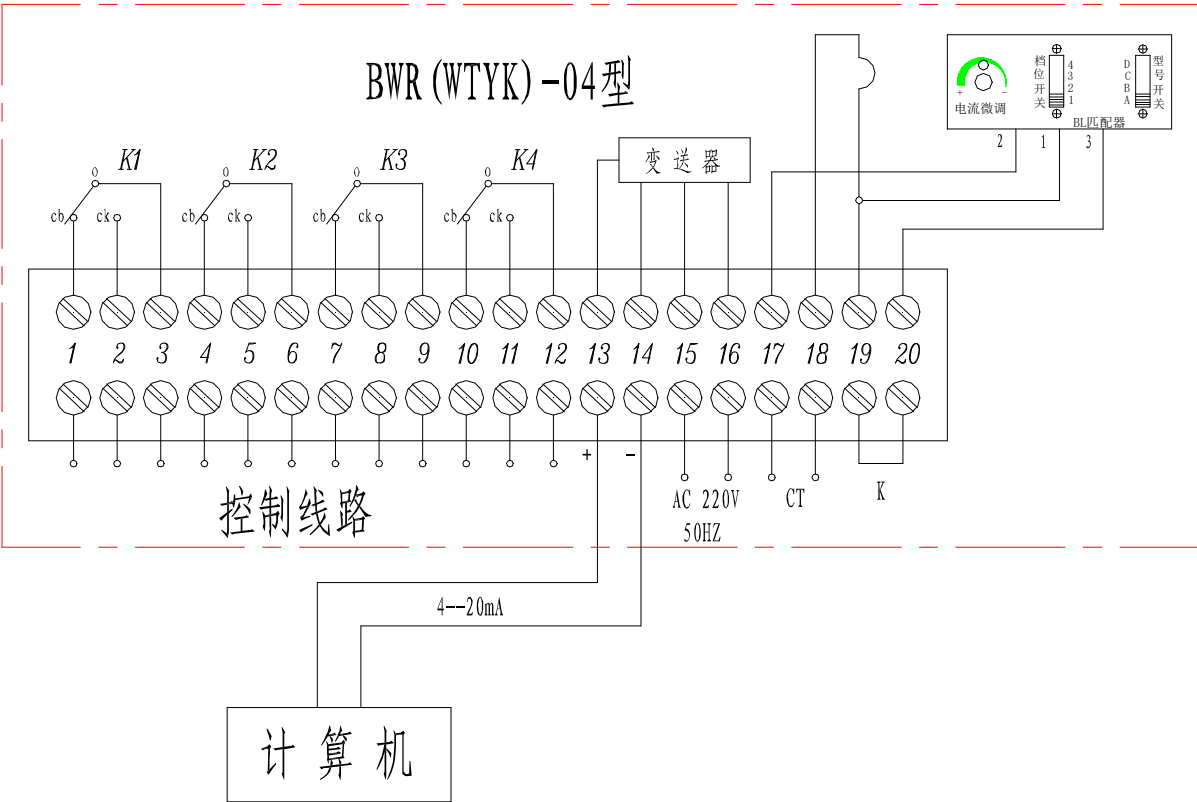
BWR(WTYK)-04型

K1 K2 K3 K4

o cb ck

变送器

+ − 电流微调

档位开关 4 3 2 1

D C B A 型号开关

BL匹配器

2 1 3

1 2 3 4 5 6 7 8 9 10 11 12 13 14 15 16 17 18 19 20

+ −

AC 220V 50HZ

CT

K

控制线路

4--20mA

计 算 机